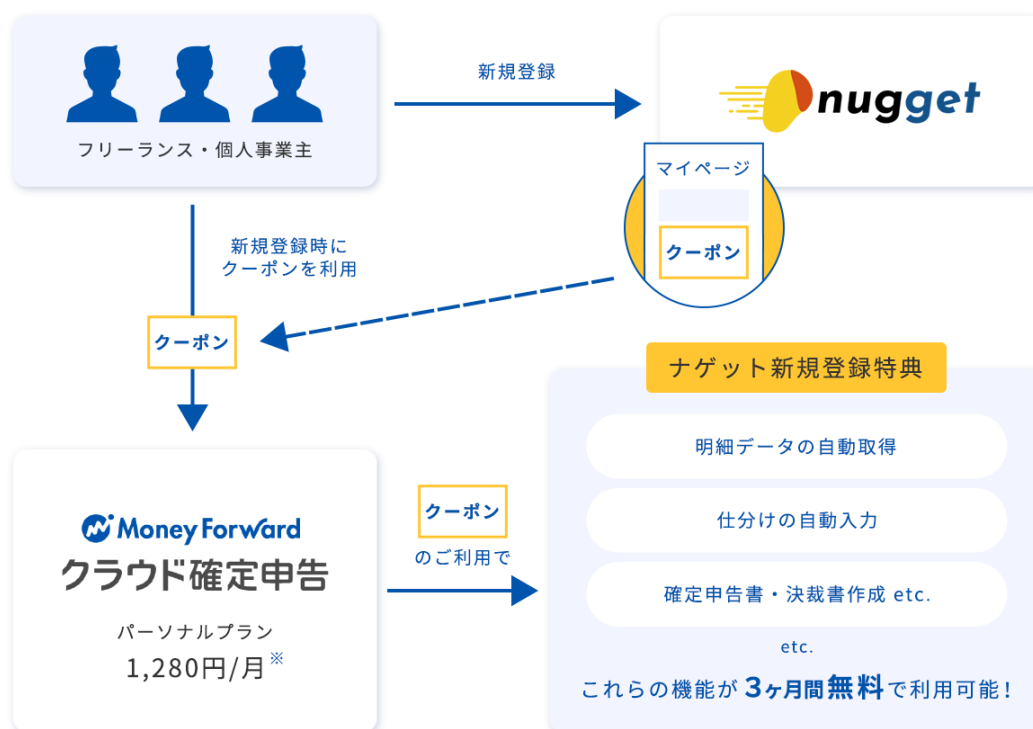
フリーランス・個人事業主

新規登録

nugget

マイページ

クーポン

新規登録時に
クーポンを利用

クーポン

ナゲット新規登録特典

明細データの自動取得

仕分けの自動入力

確定申告書・決裁書作成 etc.

etc.

これらの機能が 3ヶ月間無料 で利用可能！

Money Forward
クラウド確定申告

パーソナルプラン
1,280円/月※

クーポン
のご利用で